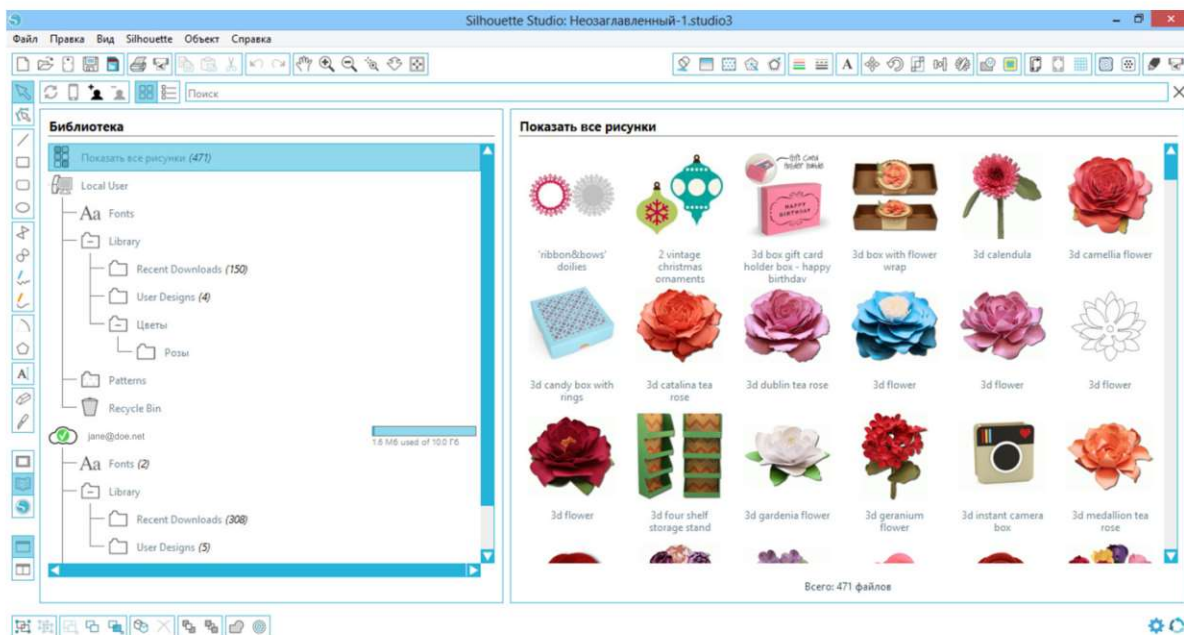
Silhouette Studio: Неозаглавленный-1.studio3

Файл Правка Вид Silhouette Объект Справка

Поиск

Библиотека

Показать все рисунки (471)
Local User
Aa Fonts
Library
Recent Downloads (150)
User Designs (4)
Цветы
Розы
Patterns
Recycle Bin
jane@doe.net
1.6 Мб used of 10.0 Гб
Aa Fonts (2)
Library
Recent Downloads (308)
User Designs (5)

Показать все рисунки

'ribbon&bows' doilies
2 vintage christmas ornaments
3d box gift card holder box - happy birthday
3d box with flower wrap
3d calendula
3d camellia flower
3d candy box with rings
3d catalina tea rose
3d dublin tea rose
3d flower
3d flower
3d flower
3d flower
3d four shelf storage stand
3d gardenia flower
3d geranium flower
3d instant camera box
3d medallion tea rose

Всего: 471 файлов